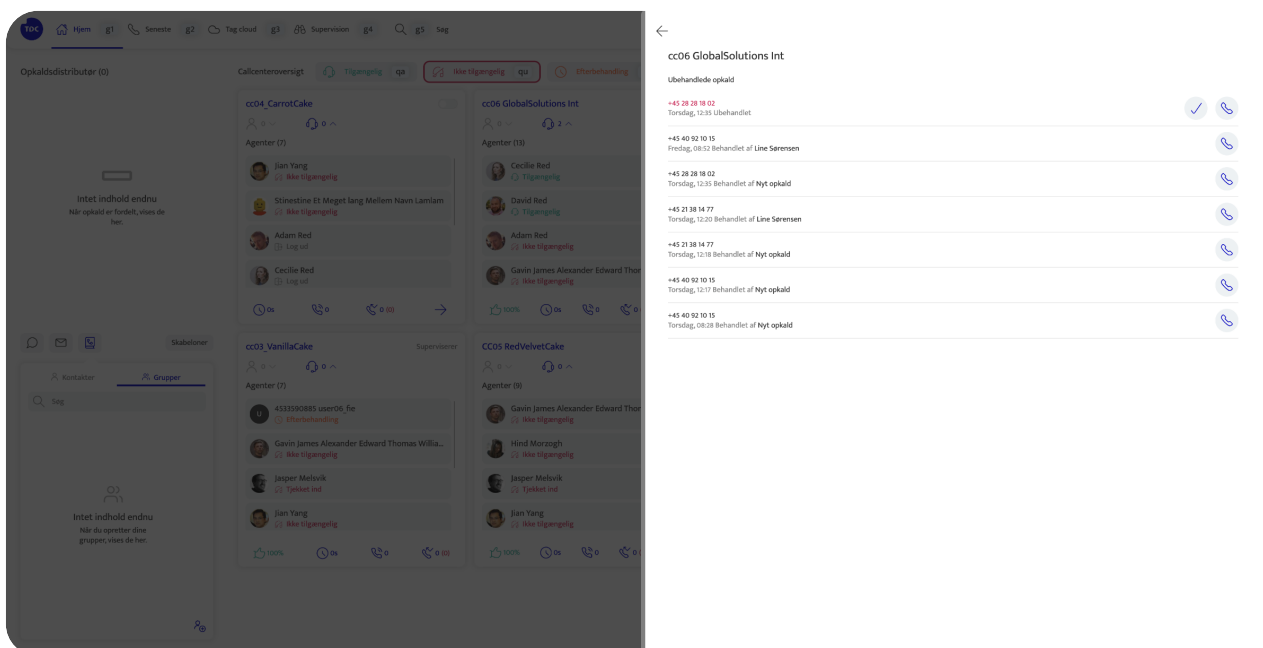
TDC Hjem g1 Seneste g2 Tag cloud g3 Supervision g4 Søg g5 Søg

Opkaldsdistributør (0)

Intet indhold endnu
Når opkald er fordelt, vises de her.

Skabeloner

Kontakter Grupper

Søg

Intet indhold endnu
Når du opretter dine grupper, vises de her.

Callcenteroversigt Tilgængelig qa Ikke tilgængelig qu Efterbehandling

cc04_CarrotCake
0 0
Agenter (7)
Jian Yang
Ikke tilgængelig
Stinestine Et Meget lang Mellem Navn Lamlam
Ikke tilgængelig
Adam Red
Log ud
Cecilie Red
Log ud
0s 0 0 (0)

cc06 GlobalSolutions Int
0 2
Agenter (13)
Cecilie Red
Tilgængelig
David Red
Tilgængelig
Adam Red
Ikke tilgængelig
Gavin James Alexander Edward Thor
Ikke tilgængelig
100% 0s 0

cc03_VanillaCake Superviserer
0 0
Agenter (7)
4533590885 user06_fie
Efterbehandling
Gavin James Alexander Edward Thomas Willia...
Ikke tilgængelig
Jasper Melsvik
Tjekket ind
Jian Yang
Ikke tilgængelig
100% 0s 0 0 (0)

CC05 RedVelvetCake
0 0
Agenter (9)
Gavin James Alexander Edward Thor
Ikke tilgængelig
Hind Morzogh
Ikke tilgængelig
Jasper Melsvik
Tjekket ind
Jian Yang
Ikke tilgængelig
100% 0s 0

cc06 GlobalSolutions Int

Ubehandlede opkald

+45 28 28 18 02
Torsdag, 12:35 Ubehandlet

+45 40 92 10 15
Fredag, 08:52 Behandlet af Line Sørensen

+45 28 28 18 02
Torsdag, 12:35 Behandlet af Nyt opkald

+45 21 38 14 77
Torsdag, 12:20 Behandlet af Line Sørensen

+45 21 38 14 77
Torsdag, 12:18 Behandlet af Nyt opkald

+45 40 92 10 15
Torsdag, 12:17 Behandlet af Nyt opkald

+45 40 92 10 15
Torsdag, 08:28 Behandlet af Nyt opkald